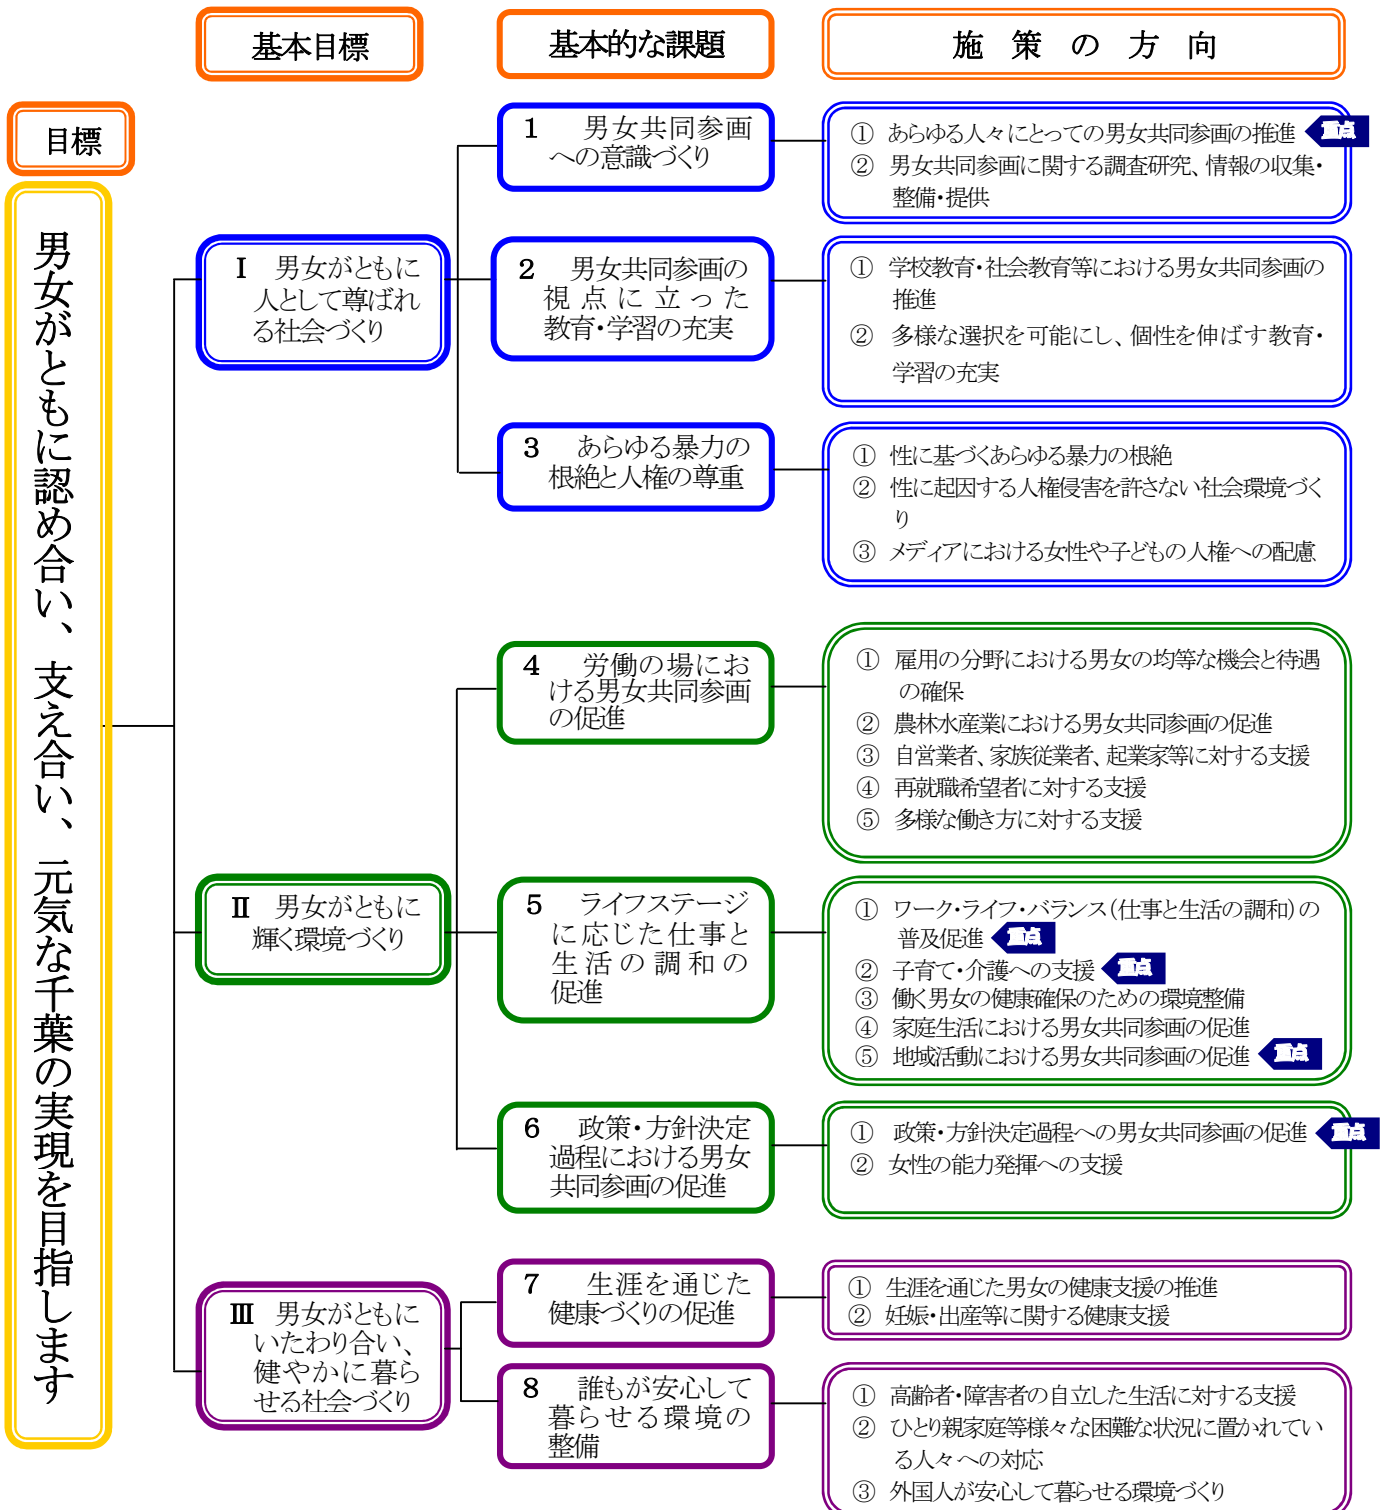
基本目標

基本的な課題

施　策　の　方　向

目標

男女がともに認め合い、支え合い、元気な千葉の実現を目指します

Ⅰ　男女がともに人として尊ばれる社会づくり

1　男女共同参画への意識づくり

① あらゆる人々にとっての男女共同参画の推進 重点
② 男女共同参画に関する調査研究、情報の収集・整備・提供

2　男女共同参画の視点に立った教育・学習の充実

① 学校教育・社会教育等における男女共同参画の推進
② 多様な選択を可能にし、個性を伸ばす教育・学習の充実

3　あらゆる暴力の根絶と人権の尊重

① 性に基づくあらゆる暴力の根絶
② 性に起因する人権侵害を許さない社会環境づくり
③ メディアにおける女性や子どもの人権への配慮

Ⅱ　男女がともに輝く環境づくり

4　労働の場における男女共同参画の促進

① 雇用の分野における男女の均等な機会と待遇の確保
② 農林水産業における男女共同参画の促進
③ 自営業者、家族従業者、起業家等に対する支援
④ 再就職希望者に対する支援
⑤ 多様な働き方に対する支援

5　ライフステージに応じた仕事と生活の調和の促進

① ワーク・ライフ・バランス（仕事と生活の調和）の普及促進 重点
② 子育て・介護への支援 重点
③ 働く男女の健康確保のための環境整備
④ 家庭生活における男女共同参画の促進
⑤ 地域活動における男女共同参画の促進 重点

6　政策・方針決定過程における男女共同参画の促進

① 政策・方針決定過程への男女共同参画の促進 重点
② 女性の能力発揮への支援

Ⅲ　男女がともにいたわり合い、健やかに暮らせる社会づくり

7　生涯を通じた健康づくりの促進

① 生涯を通じた男女の健康支援の推進
② 妊娠・出産等に関する健康支援

8　誰もが安心して暮らせる環境の整備

① 高齢者・障害者の自立した生活に対する支援
② ひとり親家庭等様々な困難な状況に置かれている人々への対応
③ 外国人が安心して暮らせる環境づくり